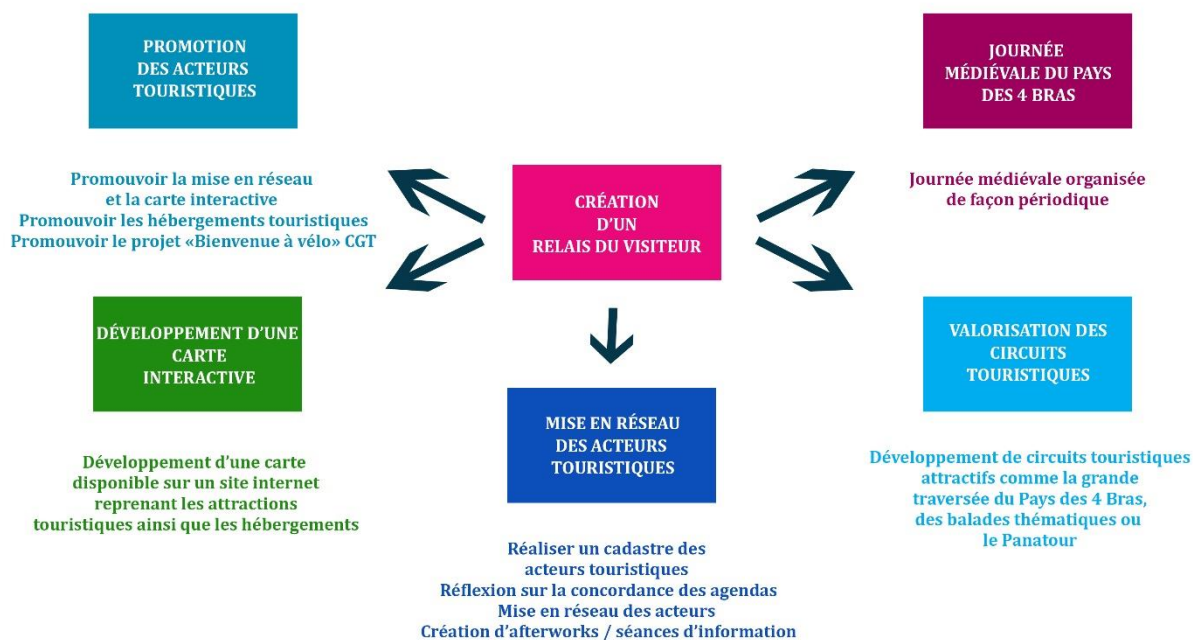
PROMOTION DES ACTEURS TOURISTIQUES

Promouvoir la mise en réseau et la carte interactive
Promouvoir les hébergements touristiques
Promouvoir le projet «Bienvenue à vélo» CGT

CRÉATION D'UN RELAIS DU VISITEUR

JOURNÉE MÉDIÉVALE DU PAYS DES 4 BRAS

Journée médiévale organisée de façon périodique

DÉVELOPPEMENT D'UNE CARTE INTERACTIVE

Développement d'une carte disponible sur un site internet reprenant les attractions touristiques ainsi que les hébergements

MISE EN RÉSEAU DES ACTEURS TOURISTIQUES

Réaliser un cadastre des acteurs touristiques
Réflexion sur la concordance des agendas
Mise en réseau des acteurs
Création d'afterworks / séances d'information

VALORISATION DES CIRCUITS TOURISTIQUES

Développement de circuits touristiques attractifs comme la grande traversée du Pays des 4 Bras, des balades thématiques ou le Panatour